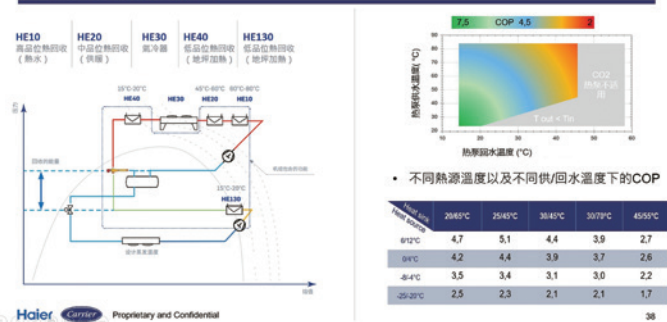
HE10 高品位熱回收 (熱水)
HE20 中品位熱回收 (供暖)
HE30 氣冷器
HE40 低品位熱回收 (地坪加熱)
HE130 低品位熱回收 (地坪加熱)

15°C-20°C
HE40
HE30
45°C-60°C
HE20
60°C-65°C
HE10
15°C-20°C
HE130

7,5 COP 4,5 2

熱泵供水溫度 (°C)
熱泵回水溫度 (°C)
CO2 熱泵不適用
T out < Tin

• 不同熱源溫度以及不同供/回水溫度下的COP

| Heat sink / Heat source | 20/65°C | 25/45°C | 30/45°C | 30/70°C | 45/55°C |
|---|---|---|---|---|---|
| 8/12°C | 4,7 | 5,1 | 4,4 | 3,9 | 2,7 |
| 0/4°C | 4,2 | 4,4 | 3,9 | 3,7 | 2,6 |
| -8/-4°C | 3,5 | 3,4 | 3,1 | 3,0 | 2,2 |
| -25/-20°C | 2,5 | 2,3 | 2,1 | 2,1 | 1,7 |

Haier Carrier Proprietary and Confidential
38